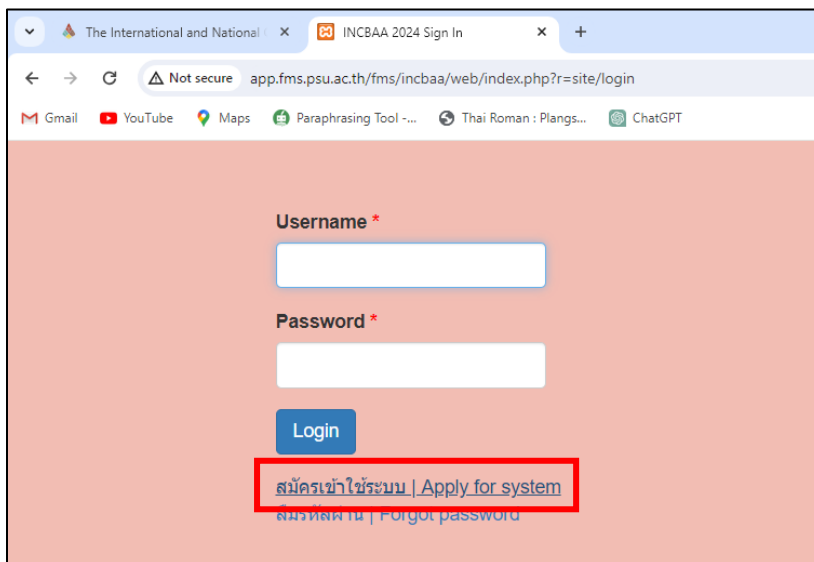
The International and National (
INCBAA 2024 Sign In
Not secure app.fms.psu.ac.th/fms/incbaa/web/index.php?r=site/login
Gmail YouTube Maps Paraphrasing Tool -... Thai Roman : Plangs... ChatGPT

Username *

Password *

Login

สมัครเข้าใช้ระบบ | Apply for system
ลืมรหัสผ่าน | Forgot password